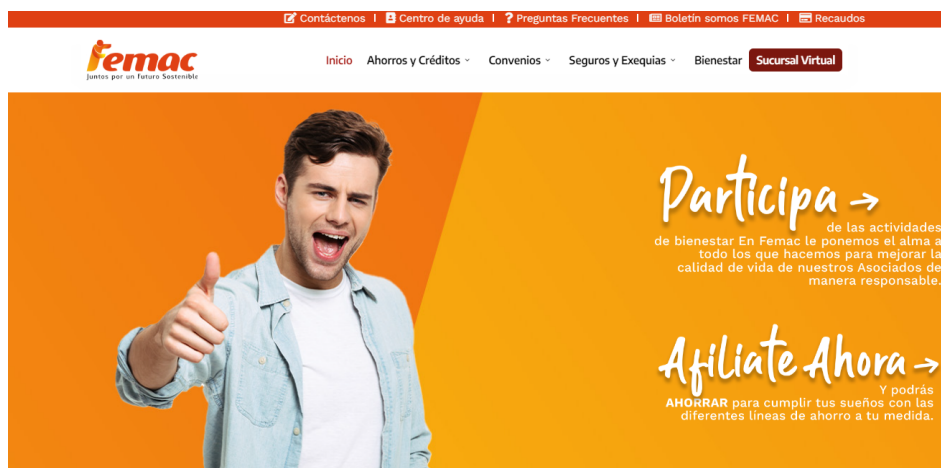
Contáctenos | Centro de ayuda | ? Preguntas Frecuentes | Boletín somos FEMAC | Recaudos

femac
Juntos por un Futuro Sostenible

Inicio Ahorros y Créditos Convenios Seguros y Exequias Bienestar Sucursal Virtual

Participa →
de las actividades de bienestar En Femac le ponemos el alma a todo los que hacemos para mejorar la calidad de vida de nuestros Asociados de manera responsable.

Afiliate Ahora →
Y podrás AHORRAR para cumplir tus sueños con las diferentes lineas de ahorro a tu medida.